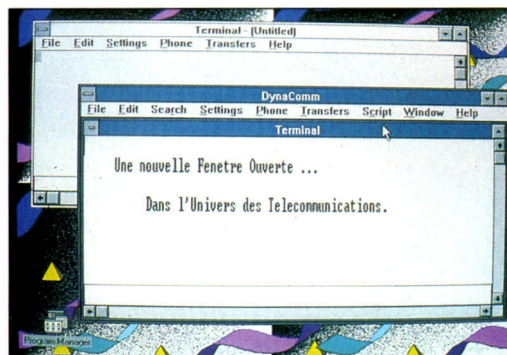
Terminal - (Untitled)

File Edit Settings Phone Transfers Help

DynaComm

File Edit Search Settings Phone Transfers Script Window Help

Terminal

Une nouvelle Fenetre Ouverte ...

Dans l'Univers des Telecommunications.

Program Manager